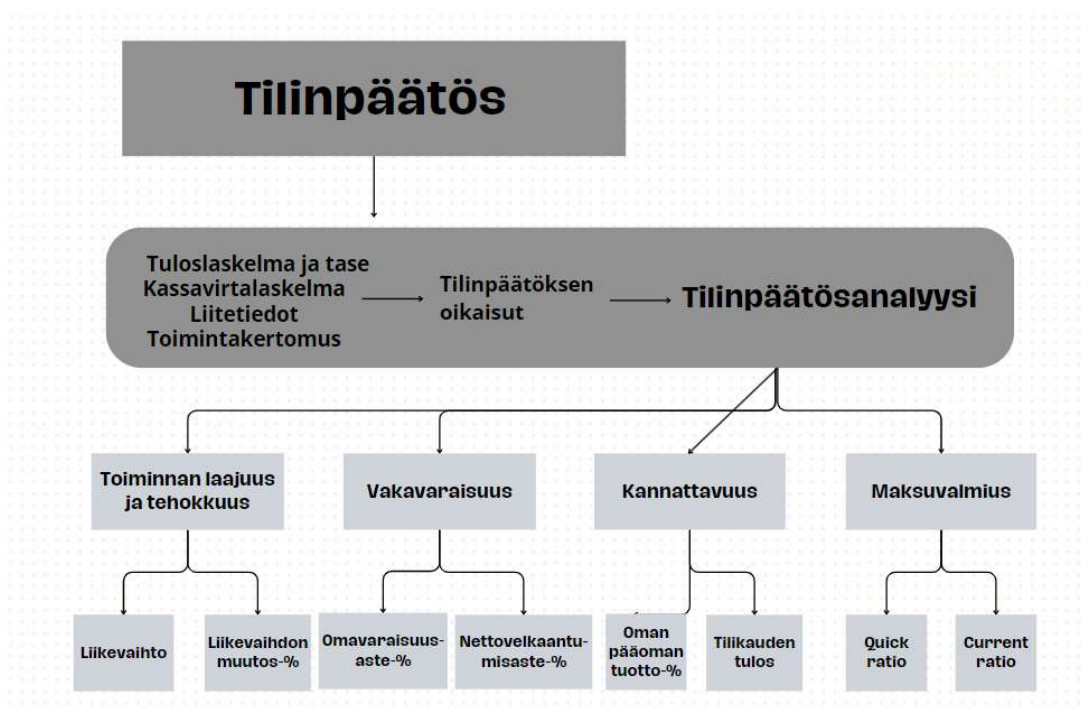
Tilinpäätös

Tuloslaskelma ja tase
Kassavirtalaskelma
Liitetiedot
Toimintakertomus

Tilinpäätöksen oikaisut

Tilinpäätösanalyysi

Toiminnan laajuus ja tehokkuus

Vakavaraisuus

Kannattavuus

Maksuvalmius

Liikevaihto

Liikevaihdon muutos-%

Omavaraisuusaste-%

Nettovelkaantumisaste-%

Oman pääoman tuotto-%

Tilikauden tulos

Quick ratio

Current ratio